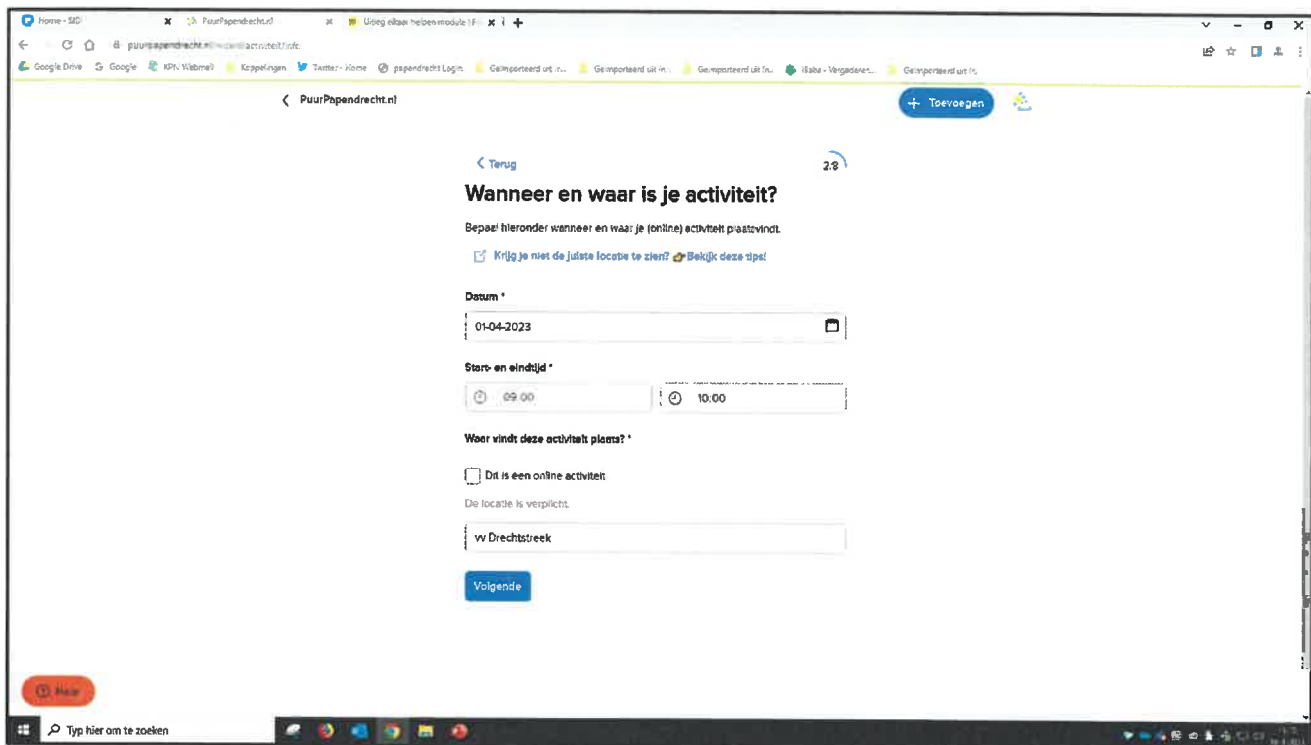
Home - SID
PuurPapendrecht.nl
Uitleg elkaar helpen module | P...

puurpapendrecht.nl/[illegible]/activiteit/info

Google Drive   Google   KPN Webmail   Koppelingen   Twitter - Home   papendrecht Login   Geïmporteerd uit In...   Geïmporteerd uit In...   Geïmporteerd uit In...   iBabs - Vergaderen...   Geïmporteerd uit In...

PuurPapendrecht.nl

Toevoegen

Terug

2/8

Wanneer en waar is je activiteit?

Bepaal hieronder wanneer en waar je (online) activiteit plaatsvindt.

Krijg je niet de juiste locatie te zien? Bekijk deze tips!

Datum *

01-04-2023

Start- en eindtijd *

09:00

10:00

Waar vindt deze activiteit plaats? *

Dit is een online activiteit

De locatie is verplicht.

vv Drechtstreek

Volgende

Hulp

Typ hier om te zoeken